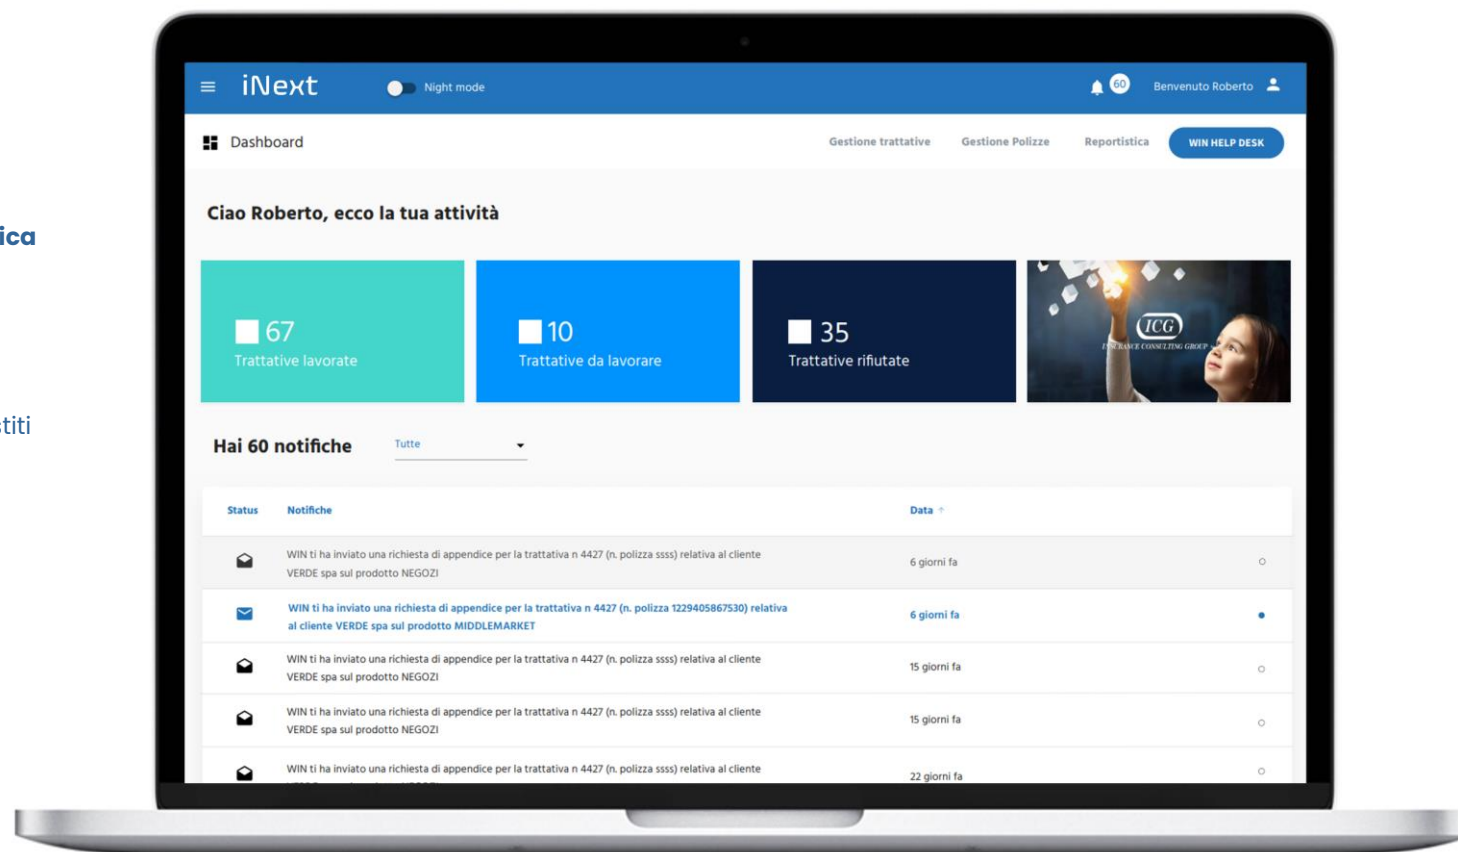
ica

stiti

iNext

Night mode

60

Benvenuto Roberto

Dashboard

Gestione trattative

Gestione Polizze

Reportistica

WIN HELP DESK

Ciao Roberto, ecco la tua attività

67
Trattative lavorate

10
Trattative da lavorare

35
Trattative rifiutate

ICG
INSURANCE CONSULTING GROUP

Hai 60 notifiche

Tutte

| Status | Notifiche | Data |  |
|---|---|---|---|
|  | WIN ti ha inviato una richiesta di appendice per la trattativa n 4427 (n. polizza ssss) relativa al cliente VERDE spa sul prodotto NEGOZI | 6 giorni fa |  |
|  | WIN ti ha inviato una richiesta di appendice per la trattativa n 4427 (n. polizza 1229405867530) relativa al cliente VERDE spa sul prodotto MIDDLEMARKET | 6 giorni fa |  |
|  | WIN ti ha inviato una richiesta di appendice per la trattativa n 4427 (n. polizza ssss) relativa al cliente VERDE spa sul prodotto NEGOZI | 15 giorni fa |  |
|  | WIN ti ha inviato una richiesta di appendice per la trattativa n 4427 (n. polizza ssss) relativa al cliente VERDE spa sul prodotto NEGOZI | 15 giorni fa |  |
|  | WIN ti ha inviato una richiesta di appendice per la trattativa n 4427 (n. polizza ssss) relativa al cliente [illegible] | 22 giorni fa |  |